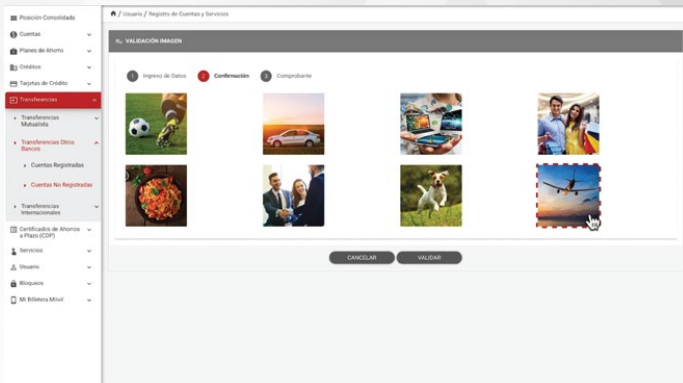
Posición Consolidada
Cuentas
Planes de Ahorro
Créditos
Tarjetas de Crédito
Transferencias
Transferencias Mutualista
Transferencias Otros Bancos
Cuentas Registradas
Cuentas No Registradas
Transferencias Internacionales
Certificados de Ahorros a Plazo (CDP)
Servicios
Usuario
Bloqueos
Mi Billetera Móvil

/ Usuario / Registro de Cuentas y Servicios

VALIDACIÓN IMAGEN

1 Ingreso de Datos
2 Confirmación
3 Comprobante

CANCELAR
VALIDAR